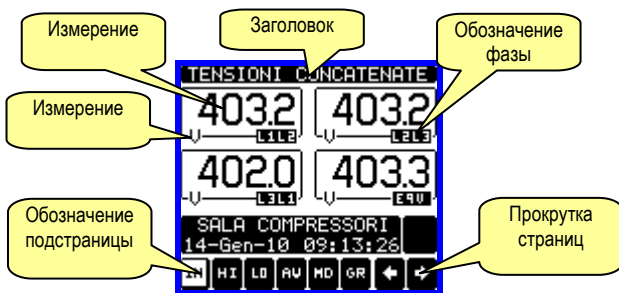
Измерение

Заголовок

Обозначение фазы

TENSIONI CONCATENATE

403.2
V L1L2

403.2
V L2L3

Измерение

402.0
V L3L1

403.3
V EQV

Обозначение подстраницы

SALA COMPRESSORI
14-Gen-10 09:13:26

Прокрутка страниц

IN HI LO AV MD GR